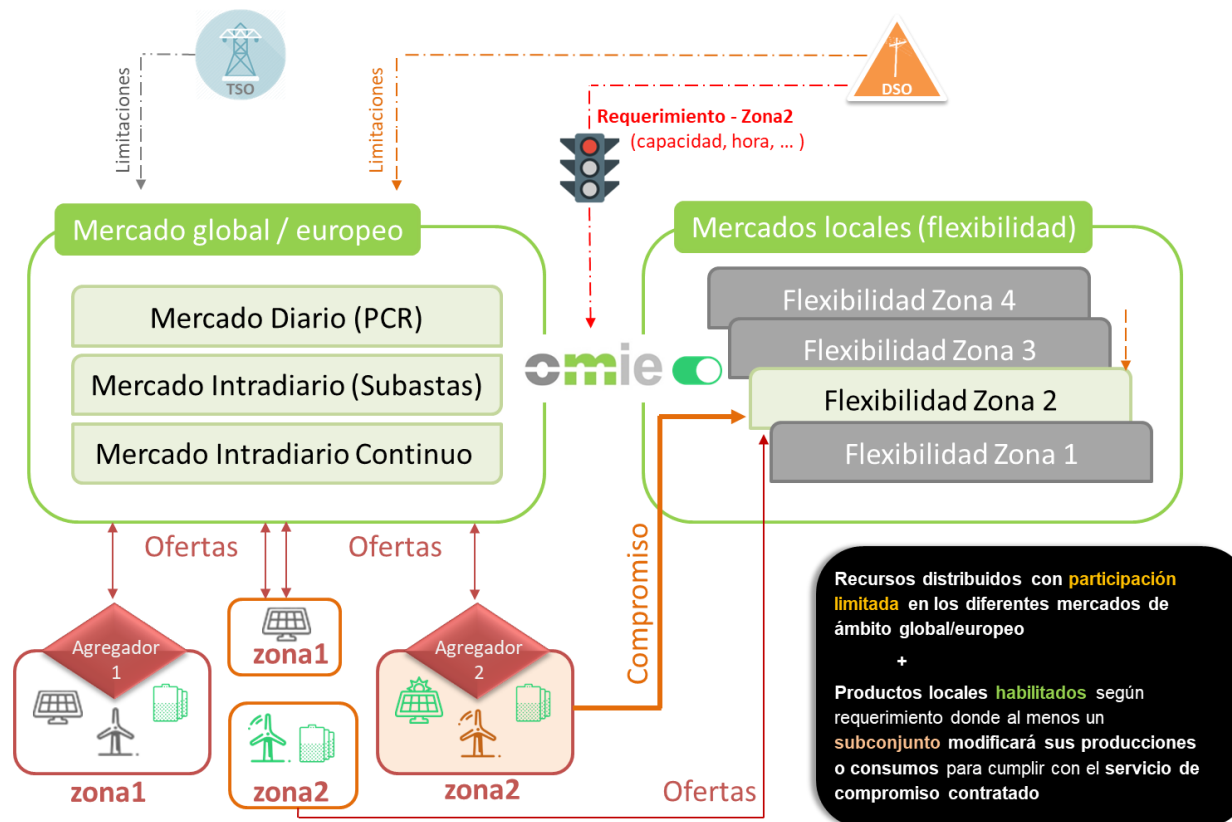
TSO

Limitaciones

Limitaciones

DSO

Requerimiento - Zona2
(capacidad, hora, … )

Mercado global / europeo

Mercado Diario (PCR)

Mercado Intradiario (Subastas)

Mercado Intradiario Continuo

omie

Mercados locales (flexibilidad)

Flexibilidad Zona 4

Flexibilidad Zona 3

Flexibilidad Zona 2

Flexibilidad Zona 1

Ofertas

Ofertas

Compromiso

Agregador 1

zona1

zona1

Agregador 2

zona2

zona2

Ofertas

Recursos distribuidos con participación limitada en los diferentes mercados de ámbito global/europeo

+

Productos locales habilitados según requerimiento donde al menos un subconjunto modificará sus producciones o consumos para cumplir con el servicio de compromiso contratado